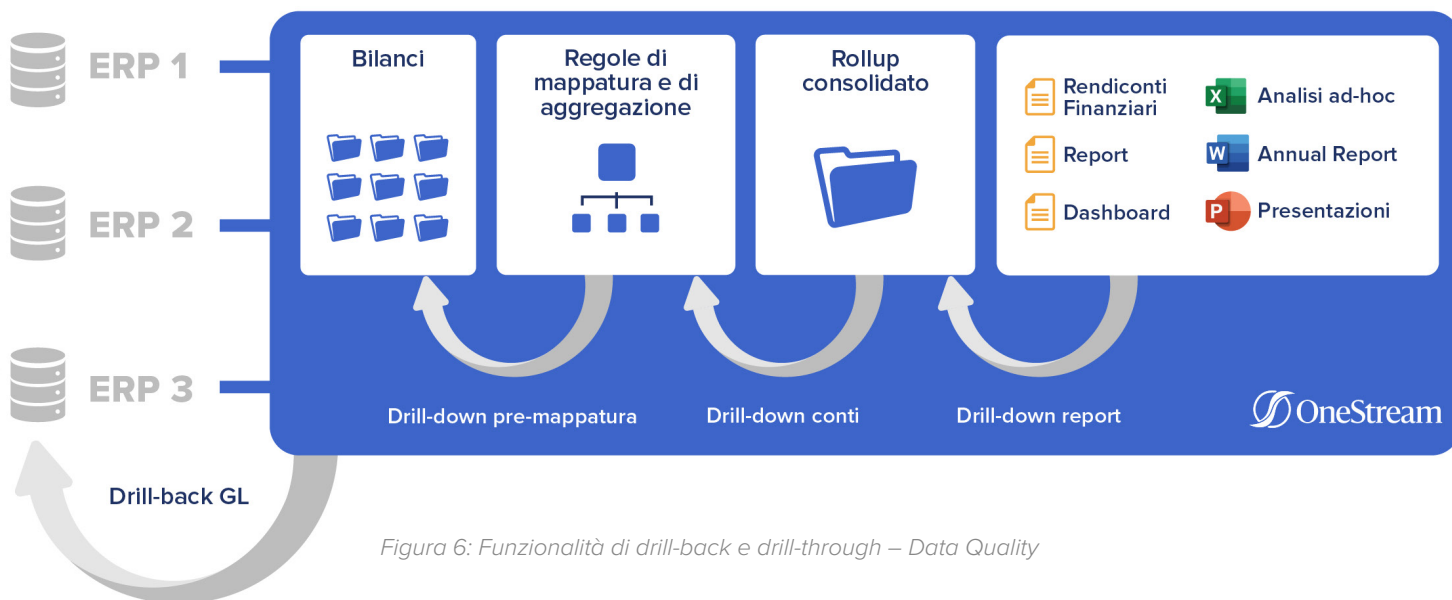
ERP 1

ERP 2

ERP 3

Bilanci

Regole di mappatura e di aggregazione

Rollup consolidato

Rendiconti Finanziari

Report

Dashboard

Analisi ad-hoc

Annual Report

Presentazioni

Drill-down pre-mappatura

Drill-down conti

Drill-down report

OneStream

Drill-back GL

Figura 6: Funzionalità di drill-back e drill-through – Data Quality